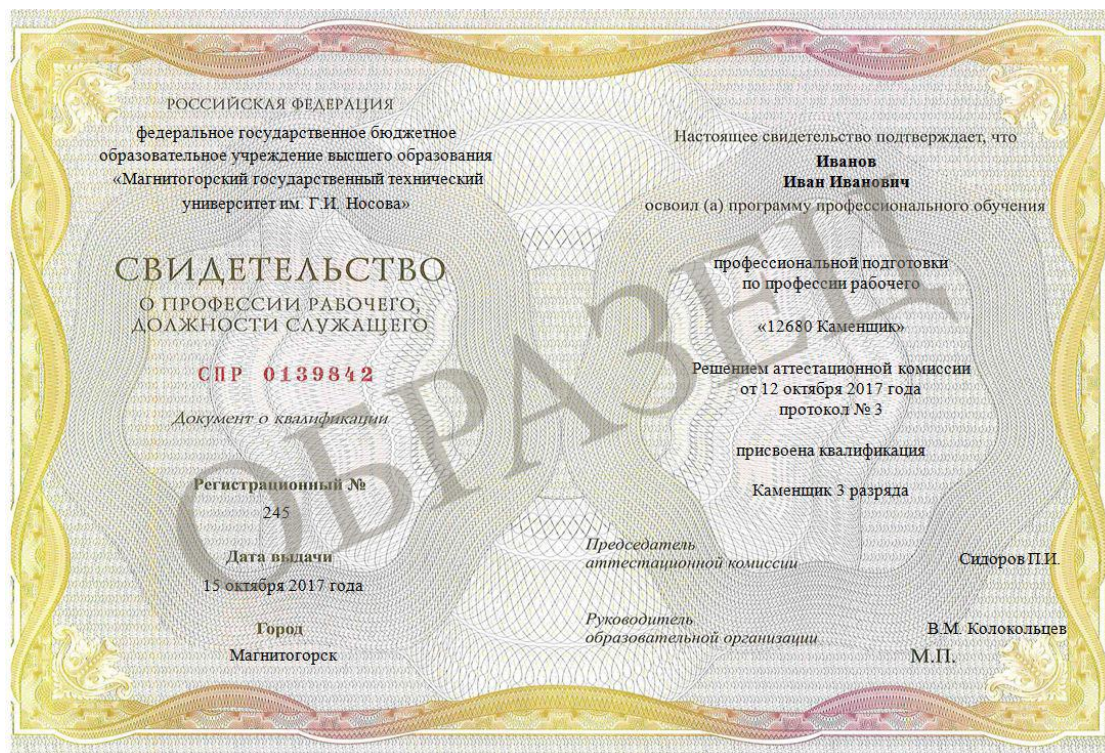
РОССИЙСКАЯ ФЕДЕРАЦИЯ

федеральное государственное бюджетное образовательное учреждение высшего образования «Магнитогорский государственный технический университет им. Г.И. Носова»

СВИДЕТЕЛЬСТВО
О ПРОФЕССИИ РАБОЧЕГО, ДОЛЖНОСТИ СЛУЖАЩЕГО

СПР 0139842

Документ о квалификации

Регистрационный №
245

Дата выдачи
15 октября 2017 года

Город
Магнитогорск

Настоящее свидетельство подтверждает, что
Иванов
Иван Иванович
освоил (а) программу профессионального обучения

профессиональной подготовки
по профессии рабочего

«12680 Каменщик»

Решением аттестационной комиссии
от 12 октября 2017 года
протокол № 3

присвоена квалификация

Каменщик 3 разряда

Председатель
аттестационной комиссии

Сидоров П.И.

Руководитель
образовательной организации

В.М. Колокольцев
М.П.

ОБРАЗЕЦ